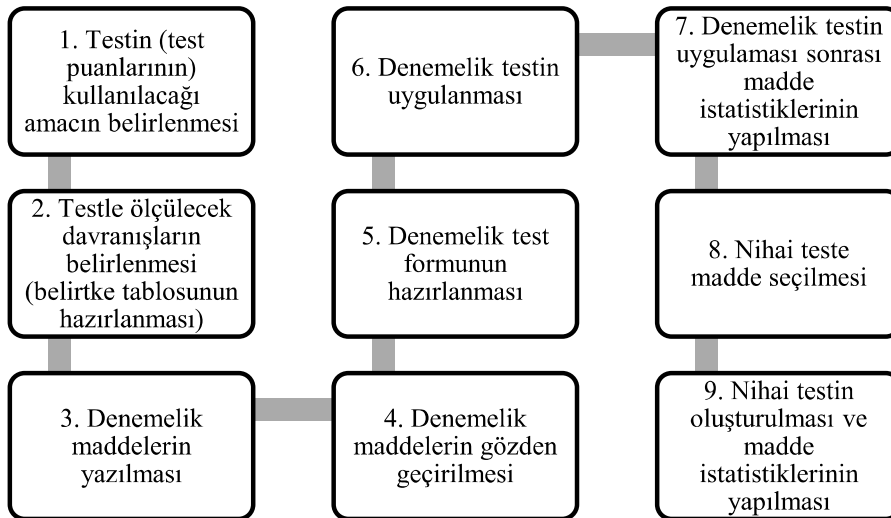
1. Testin (test puanlarının) kullanılacağı amacın belirlenmesi

2. Testle ölçülecek davranışların belirlenmesi (belirtke tablosunun hazırlanması)

3. Denemelik maddelerin yazılması

4. Denemelik maddelerin gözden geçirilmesi

5. Denemelik test formunun hazırlanması

6. Denemelik testin uygulanması

7. Denemelik testin uygulaması sonrası madde istatistiklerinin yapılması

8. Nihai teste madde seçilmesi

9. Nihai testin oluşturulması ve madde istatistiklerinin yapılması